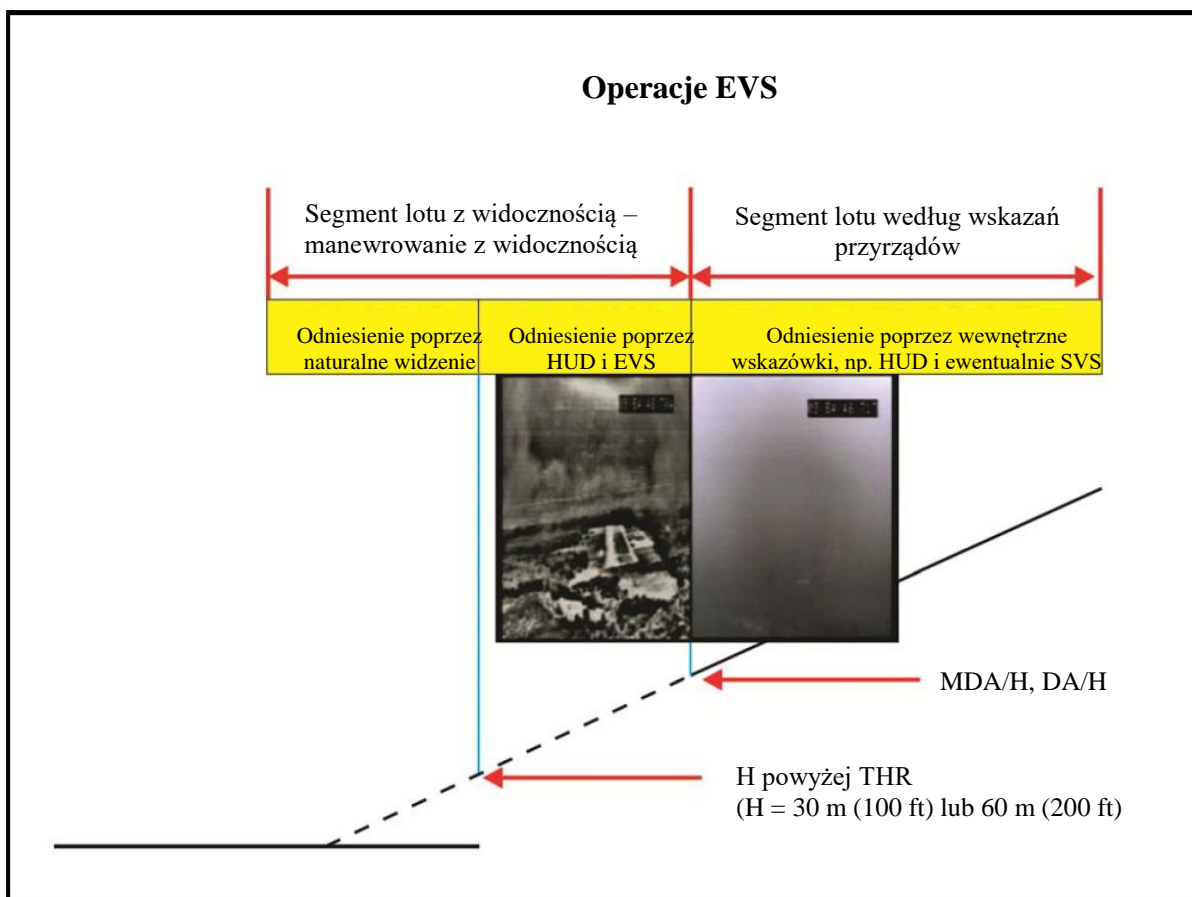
Operacje EVS

Segment lotu z widocznością – manewrowanie z widocznością

Segment lotu według wskazań przyrządów

Odniesienie poprzez naturalne widzenie

Odniesienie poprzez HUD i EVS

Odniesienie poprzez wewnętrzne wskazówki, np. HUD i ewentualnie SVS

MDA/H, DA/H

H powyżej THR
(H = 30 m (100 ft) lub 60 m (200 ft)